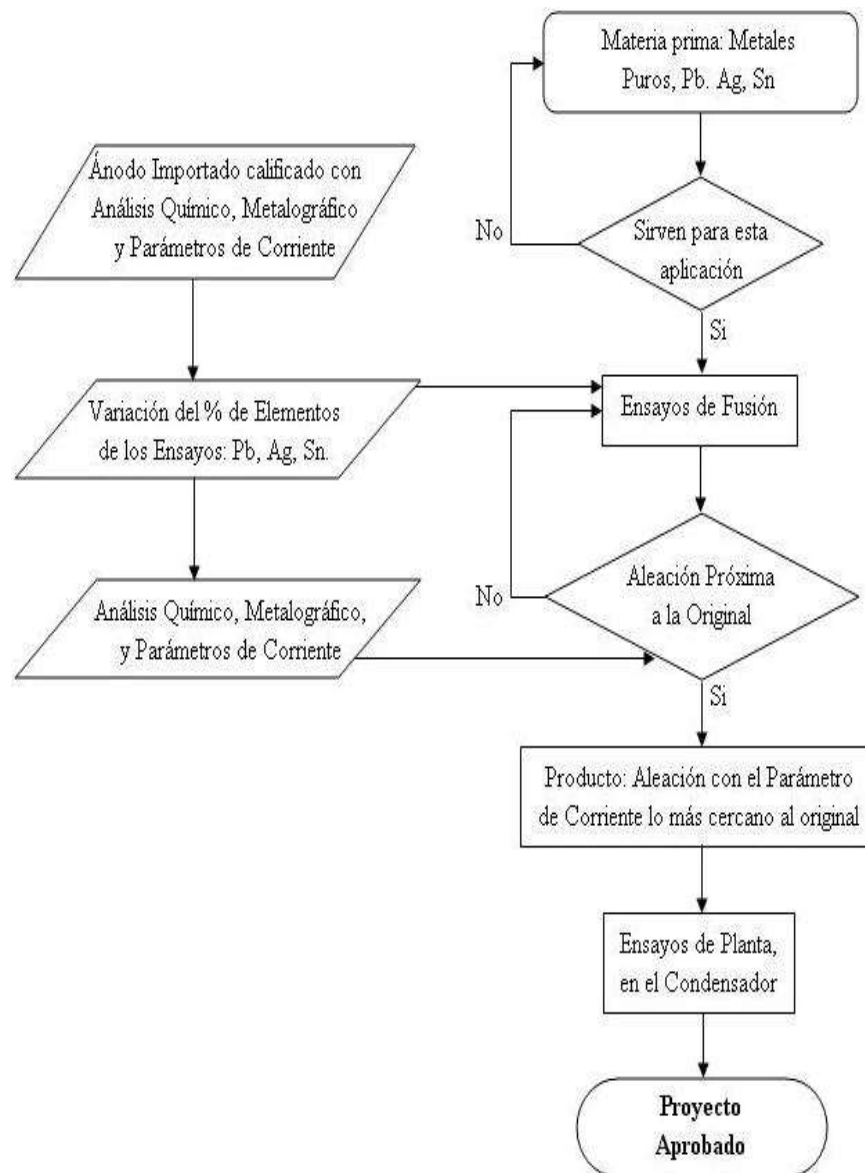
Materia prima: Metales Puros, Pb. Ag, Sn

Ánodo Importado calificado con Análisis Químico, Metalográfico y Parámetros de Corriente

No

Sirven para esta aplicación

Si

Variación del % de Elementos de los Ensayos: Pb, Ag, Sn.

Ensayos de Fusión

No

Aleación Próxima a la Original

Análisis Químico, Metalográfico, y Parámetros de Corriente

Si

Producto: Aleación con el Parámetro de Corriente lo más cercano al original

Ensayos de Planta, en el Condensador

Proyecto Aprobado